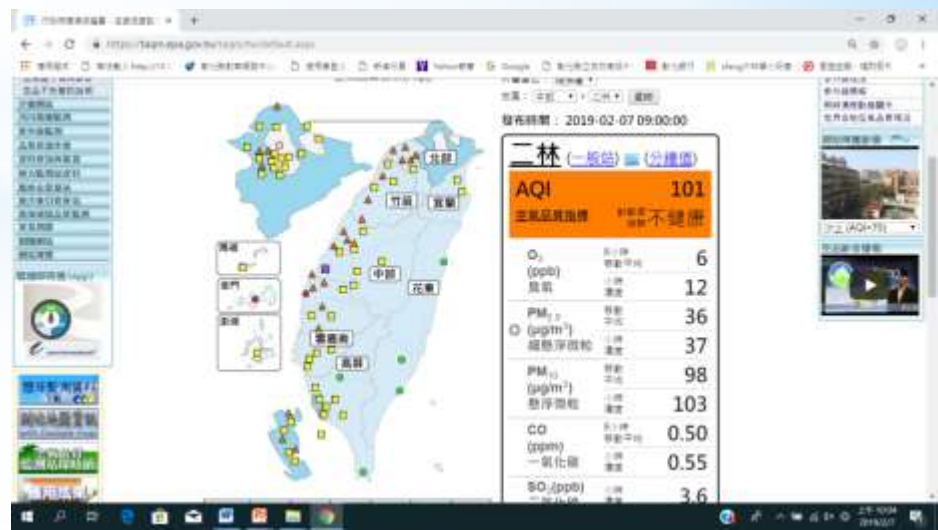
發布時間： 2019-02-07 09:00:00

二林 (一般站) (分鐘值)

AQI 101

空氣品質指標 對敏感族群 不健康

| | | |
|---|---|---|
| $O_3$ (ppb) 臭氧 | 8小時移動平均 | 6 |
| | 小時濃度 | 12 |
| $PM_{2.5}$ ($\mu g/m^3$) 細懸浮微粒 | 移動平均 | 36 |
| | 小時濃度 | 37 |
| $PM_{10}$ ($\mu g/m^3$) 懸浮微粒 | 移動平均 | 98 |
| | 小時濃度 | 103 |
| CO (ppm) 一氧化碳 | 8小時移動平均 | 0.50 |
| | 小時濃度 | 0.55 |
| $SO_2$ (ppb) | 小時濃度 | 3.6 |

北部
竹苗
宜蘭
中部
花東
雲嘉南
馬祖
金門
澎湖